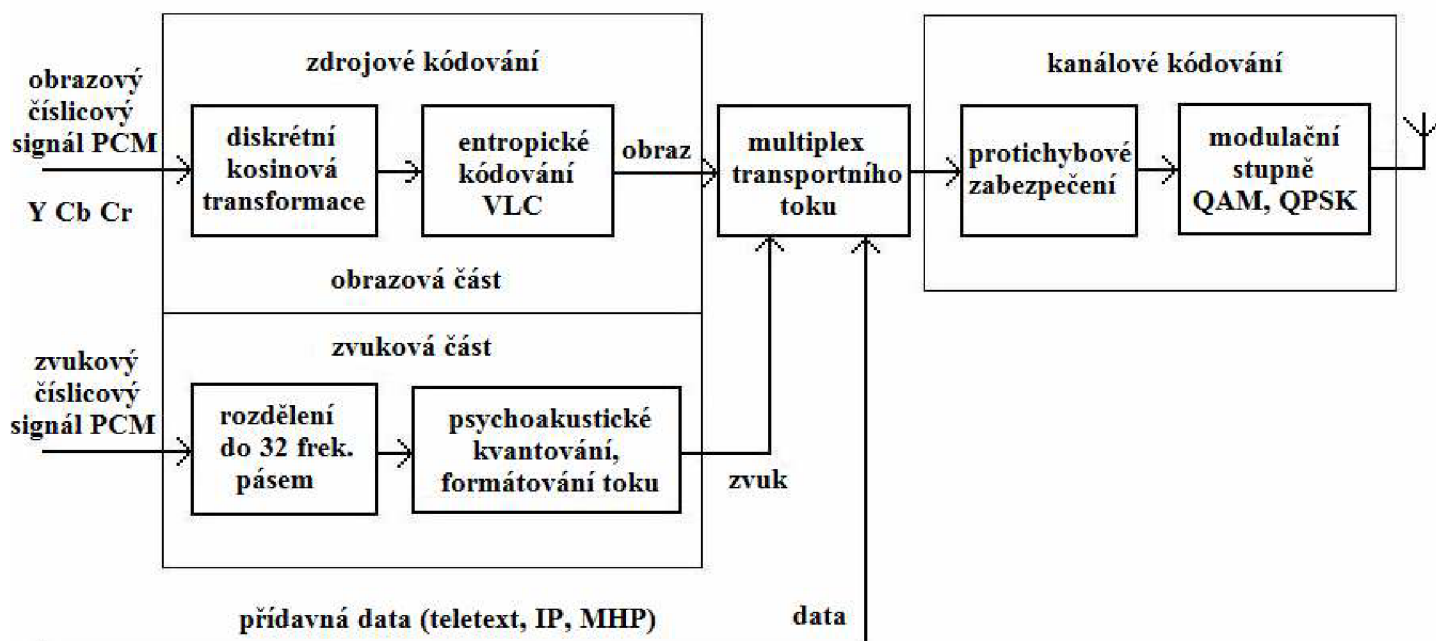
zdrojové kódování

obrazový číslicový signál PCM

Y Cb Cr

diskrétní kosinová transformace

entropické kódování VLC

obraz

obrazová část

multiplex transportního toku

kanálové kódování

protichybové zabezpečení

modulační stupně QAM, QPSK

zvuková část

zvukový číslicový signál PCM

rozdělení do 32 frek. pásem

psychoakustické kvantování, formátování toku

zvuk

přídavná data (teletext, IP, MHP)

data